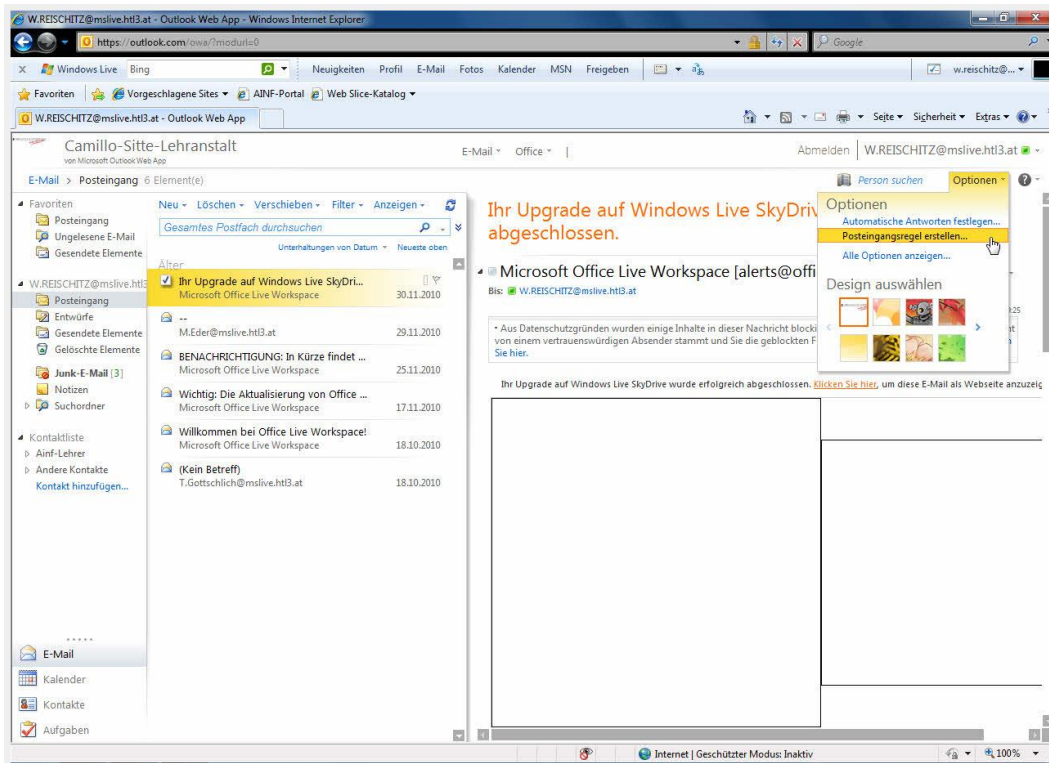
W.REISCHITZ@mslive.htl3.at - Outlook Web App - Windows Internet Explorer

https://outlook.com/owa/?modurl=0

Google

Windows Live Bing Neuigkeiten Profil E-Mail Fotos Kalender MSN Freigeben w.reischitz@...

Favoriten Vorgeschlagene Sites AINF-Portal Web Slice-Katalog

W.REISCHITZ@mslive.htl3.at - Outlook Web App

Seite Sicherheit Extras

Camillo-Sitte-Lehranstalt
von Microsoft Outlook Web App

E-Mail Office

Abmelden W.REISCHITZ@mslive.htl3.at

E-Mail > Posteingang 6 Element(e)

Person suchen Optionen

Favoriten
Posteingang
Ungelesene E-Mail
Gesendete Elemente

W.REISCHITZ@mslive.htl3
Posteingang
Entwürfe
Gesendete Elemente
Gelöschte Elemente
Junk-E-Mail [3]
Notizen
Suchordner

Kontaktliste
Ainf-Lehrer
Andere Kontakte
Kontakt hinzufügen...

E-Mail
Kalender
Kontakte
Aufgaben

Neu Löschen Verschieben Filter Anzeigen

Gesamtes Postfach durchsuchen

Unterhaltungen von Datum Neueste oben

Älter

Ihr Upgrade auf Windows Live SkyDri...
Microsoft Office Live Workspace 30.11.2010

--
M.Eder@mslive.htl3.at 29.11.2010

BENACHRICHTIGUNG: In Kürze findet ...
Microsoft Office Live Workspace 25.11.2010

Wichtig: Die Aktualisierung von Office ...
Microsoft Office Live Workspace 17.11.2010

Willkommen bei Office Live Workspace!
Microsoft Office Live Workspace 18.10.2010

(Kein Betreff)
T.Gottschlich@mslive.htl3.at 18.10.2010

Ihr Upgrade auf Windows Live SkyDriv abgeschlossen.

Microsoft Office Live Workspace [alerts@offi

Bis: W.REISCHITZ@mslive.htl3.at

Aus Datenschutzgründen wurden einige Inhalte in dieser Nachricht blocki von einem vertrauenswürdigen Absender stammt und Sie die geblockten F Sie hier.

Ihr Upgrade auf Windows Live SkyDrive wurde erfolgreich abgeschlossen. Klicken Sie hier, um diese E-Mail als Webseite anzuzeig

Optionen
Automatische Antworten festlegen...
Posteingangsregel erstellen...
Alle Optionen anzeigen...

Design auswählen

Internet | Geschützter Modus: Inaktiv 100%